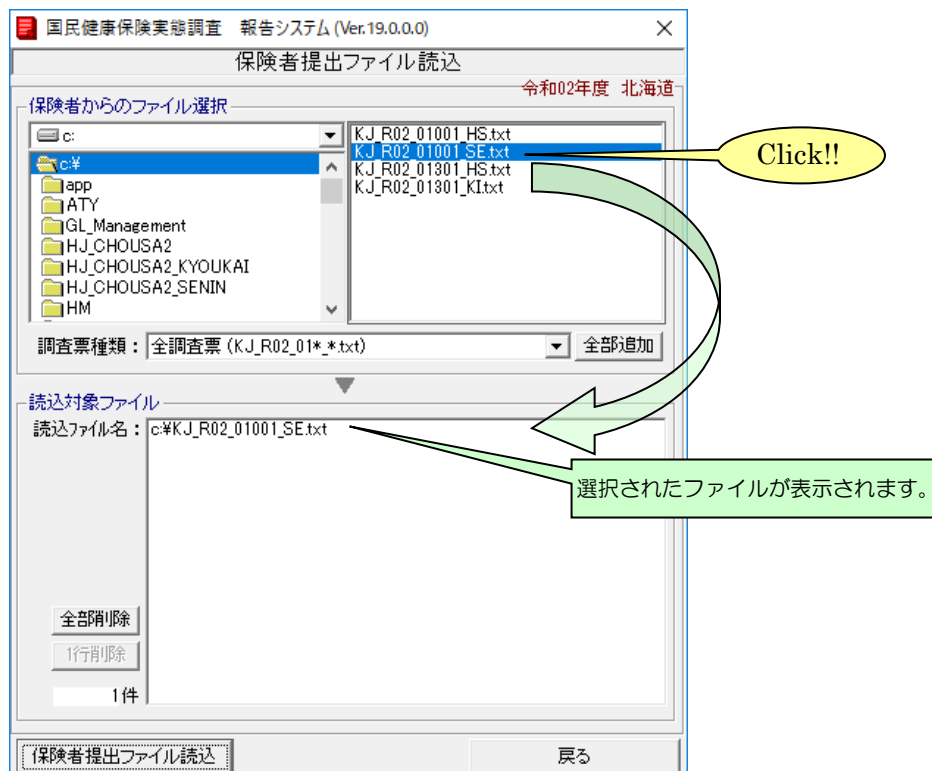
国民健康保険実態調査　報告システム (Ver.19.0.0.0)

保険者提出ファイル読込

令和02年度　北海道

保険者からのファイル選択

c:

c:¥
app
ATY
GL_Management
HJ_CHOUSA2
HJ_CHOUSA2_KYOUKAI
HJ_CHOUSA2_SENIN
HM

KJ_R02_01001_HS.txt
KJ_R02_01001_SE.txt
KJ_R02_01301_HS.txt
KJ_R02_01301_KI.txt

Click!!

調査票種類：全調査票 (KJ_R02_01*_*.txt)

全部追加

読込対象ファイル

読込ファイル名：c:¥KJ_R02_01001_SE.txt

選択されたファイルが表示されます。

全部削除

1行削除

1件

保険者提出ファイル読込

戻る